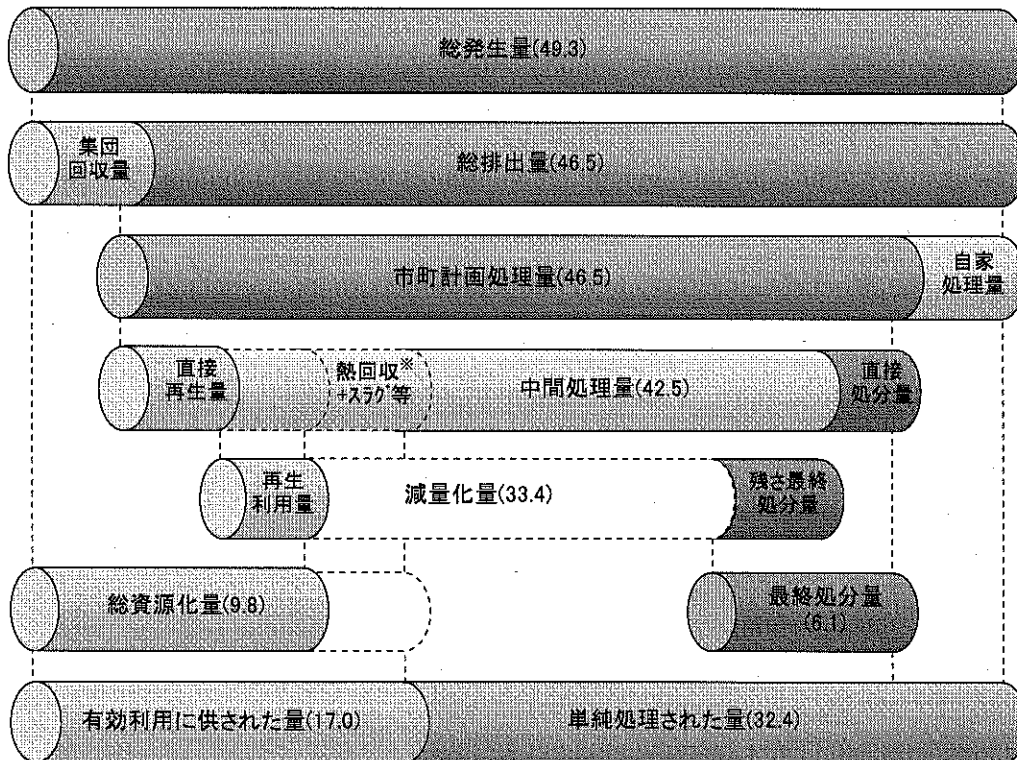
総発生量(49.3)

集団
回収量

総排出量(46.5)

市町計画処理量(46.5)

自家
処理量

直接
再生量

熱回収※
+スラグ等

中間処理量(42.5)

直接
処分量

再生
利用量

減量化量(33.4)

残さ最終
処分量

総資源化量(9.8)

最終処分量
(6.1)

有効利用に供された量(17.0)

単純処理された量(32.4)